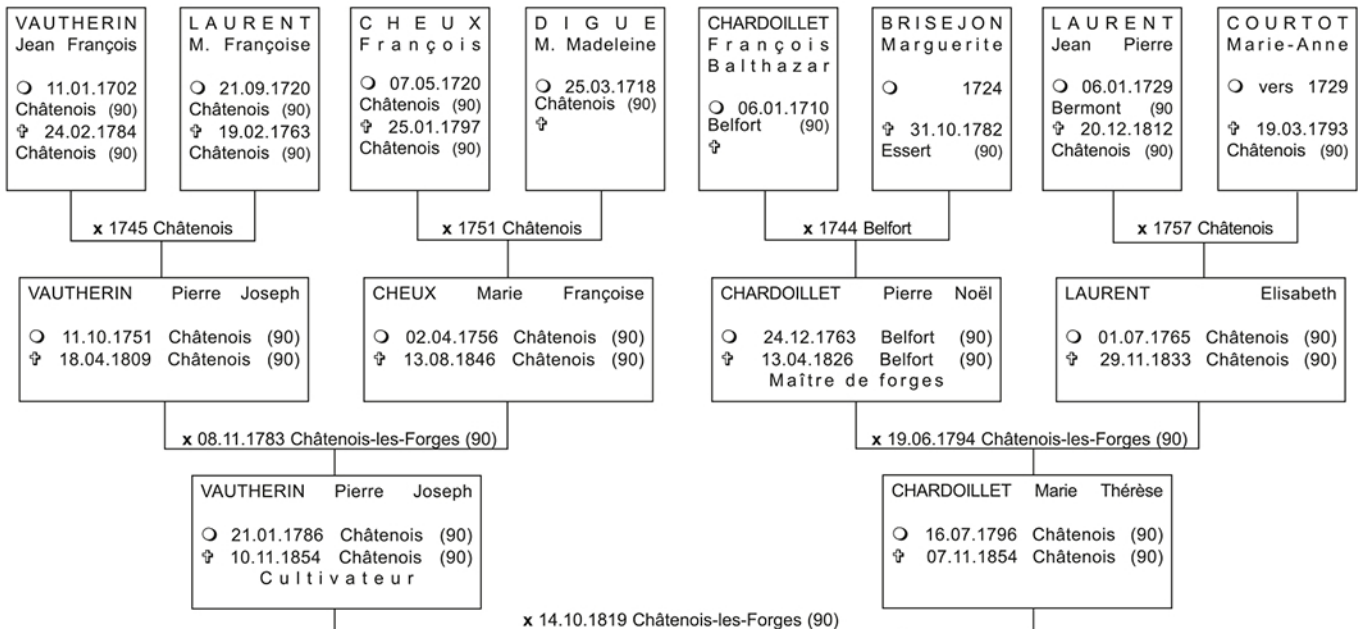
VAUTHERIN
Jean François

❍ 11.01.1702
Châtenois (90)
✞ 24.02.1784
Châtenois (90)

LAURENT
M. Françoise

❍ 21.09.1720
Châtenois (90)
✞ 19.02.1763
Châtenois (90)

CHEUX
François

❍ 07.05.1720
Châtenois (90)
✞ 25.01.1797
Châtenois (90)

DIGUE
M. Madeleine

❍ 25.03.1718
Châtenois (90)
✞

CHARDOILLET
François
Balthazar

❍ 06.01.1710
Belfort (90)
✞

BRISEJON
Marguerite

❍ 1724

✞ 31.10.1782
Essert (90)

LAURENT
Jean Pierre

❍ 06.01.1729
Bermont (90
✞ 20.12.1812
Châtenois (90)

COURTOT
Marie-Anne

❍ vers 1729

✞ 19.03.1793
Châtenois (90)

x 1745 Châtenois

x 1751 Châtenois

x 1744 Belfort

x 1757 Châtenois

VAUTHERIN Pierre Joseph

❍ 11.10.1751 Châtenois (90)
✞ 18.04.1809 Châtenois (90)

CHEUX Marie Françoise

❍ 02.04.1756 Châtenois (90)
✞ 13.08.1846 Châtenois (90)

CHARDOILLET Pierre Noël

❍ 24.12.1763 Belfort (90)
✞ 13.04.1826 Belfort (90)
Maître de forges

LAURENT Elisabeth

❍ 01.07.1765 Châtenois (90)
✞ 29.11.1833 Châtenois (90)

x 08.11.1783 Châtenois-les-Forges (90)

x 19.06.1794 Châtenois-les-Forges (90)

VAUTHERIN Pierre Joseph

❍ 21.01.1786 Châtenois (90)
✞ 10.11.1854 Châtenois (90)
Cultivateur

CHARDOILLET Marie Thérèse

❍ 16.07.1796 Châtenois (90)
✞ 07.11.1854 Châtenois (90)

x 14.10.1819 Châtenois-les-Forges (90)